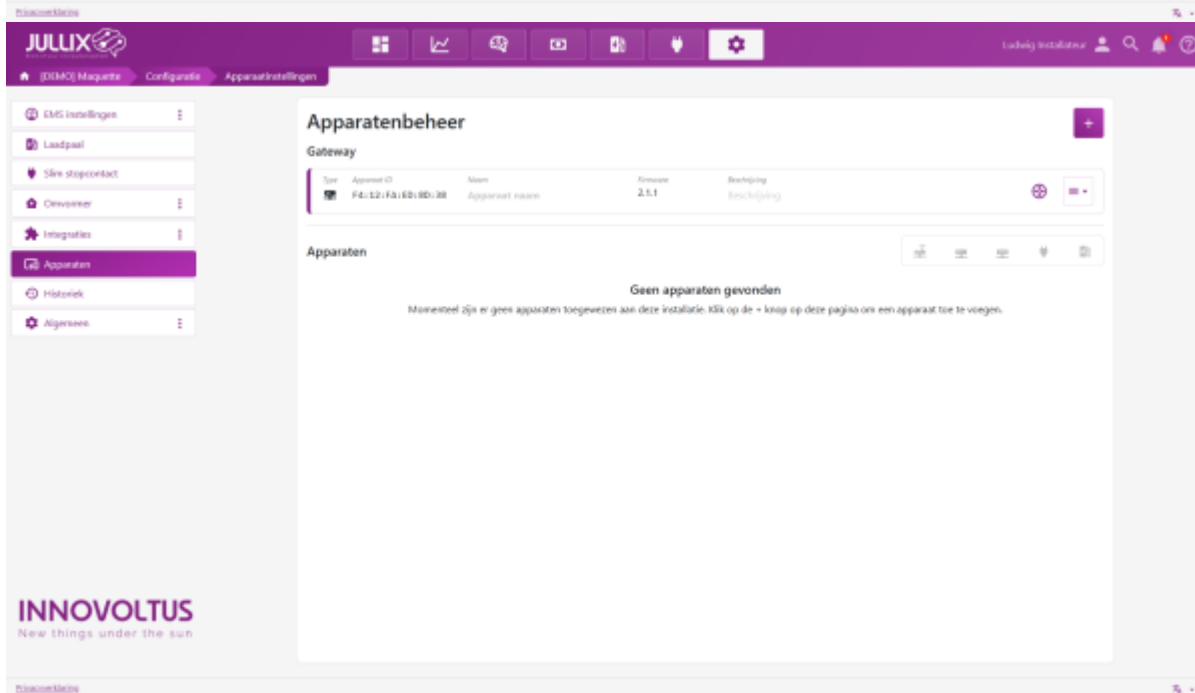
Privacyverklaring

JULLIX

Ludwig Installateur

[DEMO] Maquette
Configuratie
Apparaatinstellingen

EMS instellingen
Laadpaal
Slim stopcontact
Omvormer
Integraties
Apparaten
Historiek
Algemeen

Apparatenbeheer

Gateway

| Type | Apparaat ID | Naam | Firmware | Beschrijving |
|---|---|---|---|---|
| | F4:12:FA:E0:8D:38 | Apparaat naam | 2.1.1 | Beschrijving |

Apparaten

Geen apparaten gevonden

Momenteel zijn er geen apparaten toegewezen aan deze installatie. Klik op de + knop op deze pagina om een apparaat toe te voegen.

INNOVOLTUS
New things under the sun

Privacyverklaring